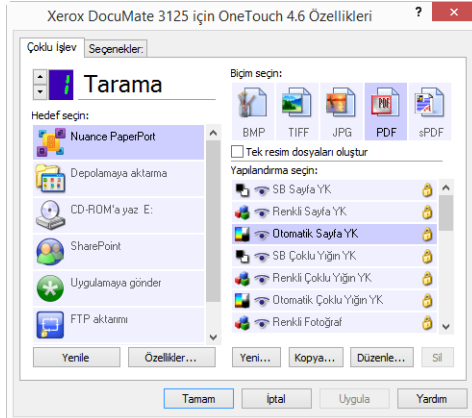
Xerox DocuMate 3125 için OneTouch 4.6 Özellikleri

?

Çoklu İşlev

Seçenekler:

1

Tarama

Hedef seçin:

Nuance PaperPort

Depolamaya aktarma

CD-ROM'a yaz E:

SharePoint

Uygulamaya gönder

FTP aktarımı

Yenile

Özellikler...

Biçim seçin:

BMP

TIFF

JPG

PDF

sPDF

Tek resim dosyaları oluştur

Yapılandırma seçin:

SB Sayfa YK

Renkli Sayfa YK

Otomatik Sayfa YK

SB Çoklu Yığın YK

Renkli Çoklu Yığın YK

Otomatik Çoklu Yığın YK

Renkli Fotoğraf

Yeni...

Kopya...

Düzenle...

Sil

Tamam

İptal

Uygula

Yardım